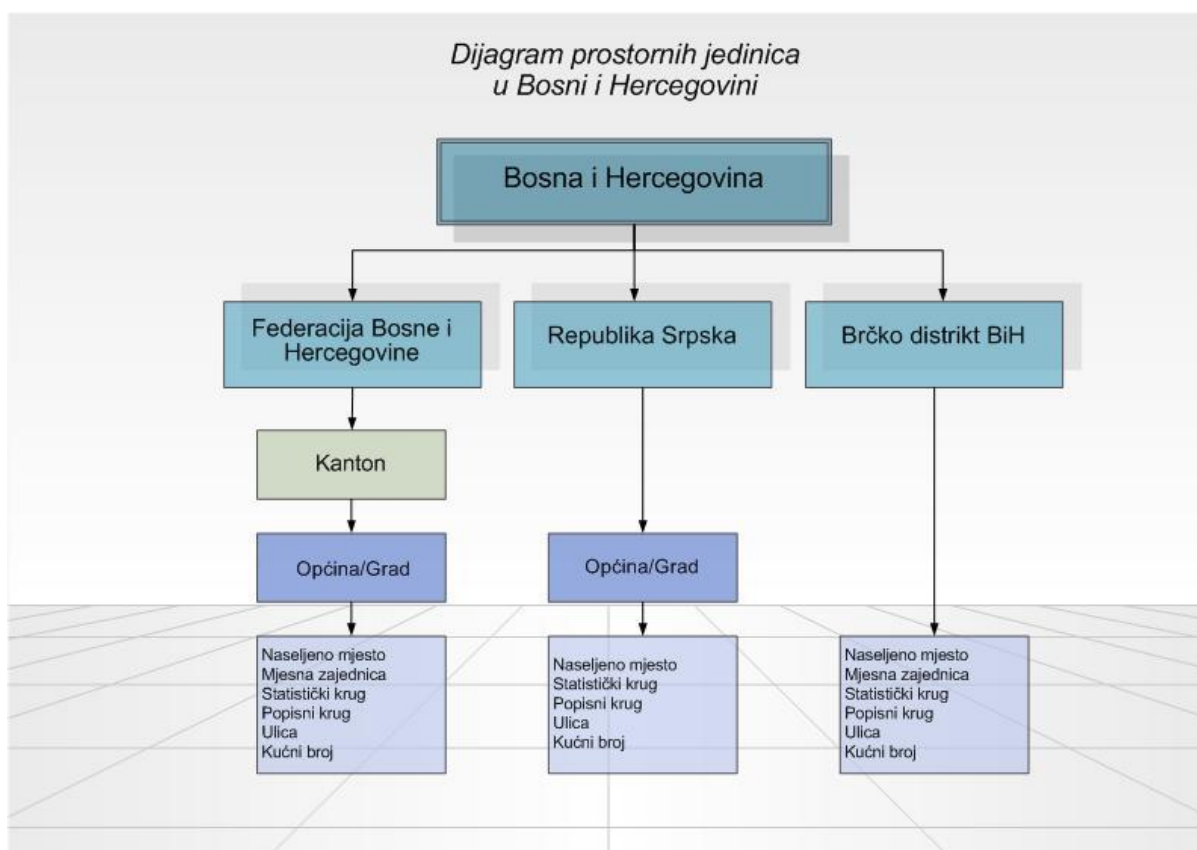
Dijagram prostornih jedinica
u Bosni i Hercegovini

Bosna i Hercegovina

Federacija Bosne i Hercegovine

Republika Srpska

Brčko distrikt BiH

Kanton

Općina/Grad

Općina/Grad

Naseljeno mjesto
Mjesna zajednica
Statistički krug
Popisni krug
Ulica
Kućni broj

Naseljeno mjesto
Statistički krug
Popisni krug
Ulica
Kućni broj

Naseljeno mjesto
Mjesna zajednica
Statistički krug
Popisni krug
Ulica
Kućni broj